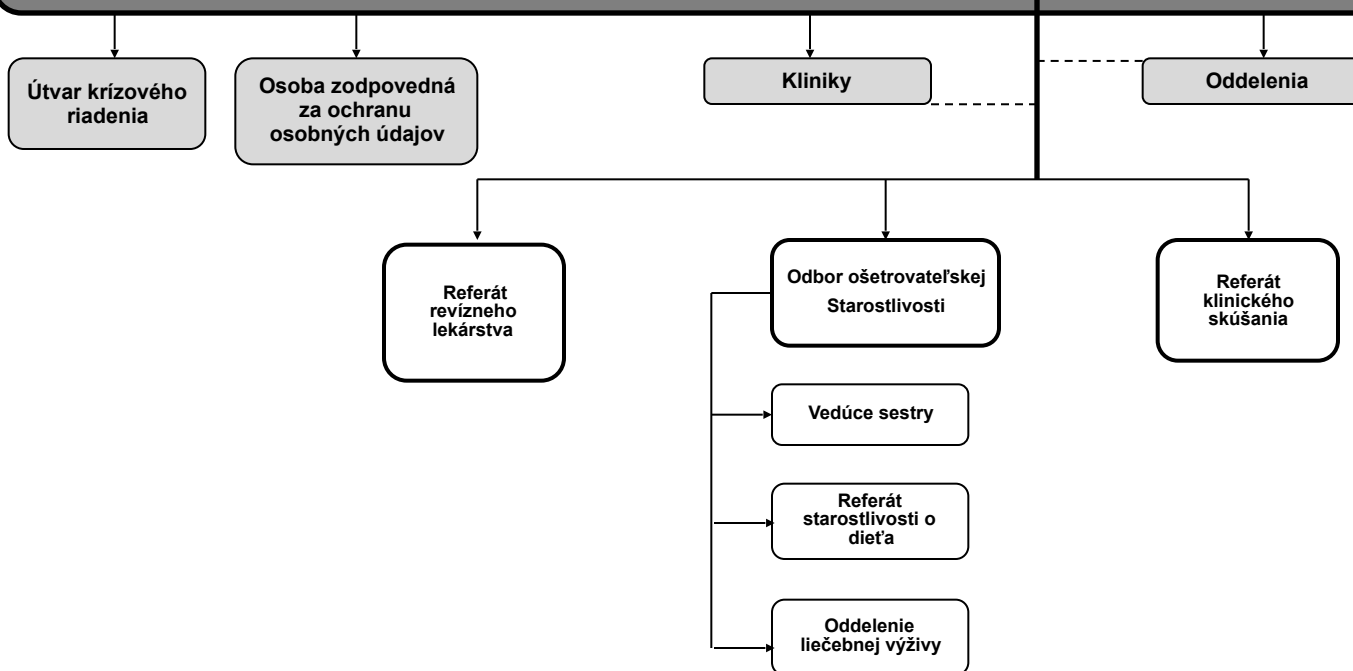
Útvar krízového riadenia

Osoba zodpovedná za ochranu osobných údajov

Kliniky

Oddelenia

Referát revízneho lekárstva

Odbor ošetrovateľskej Starostlivosti

Referát klinického skúšania

Vedúce sestry

Referát starostlivosti o dieťa

Oddelenie liečebnej výživy